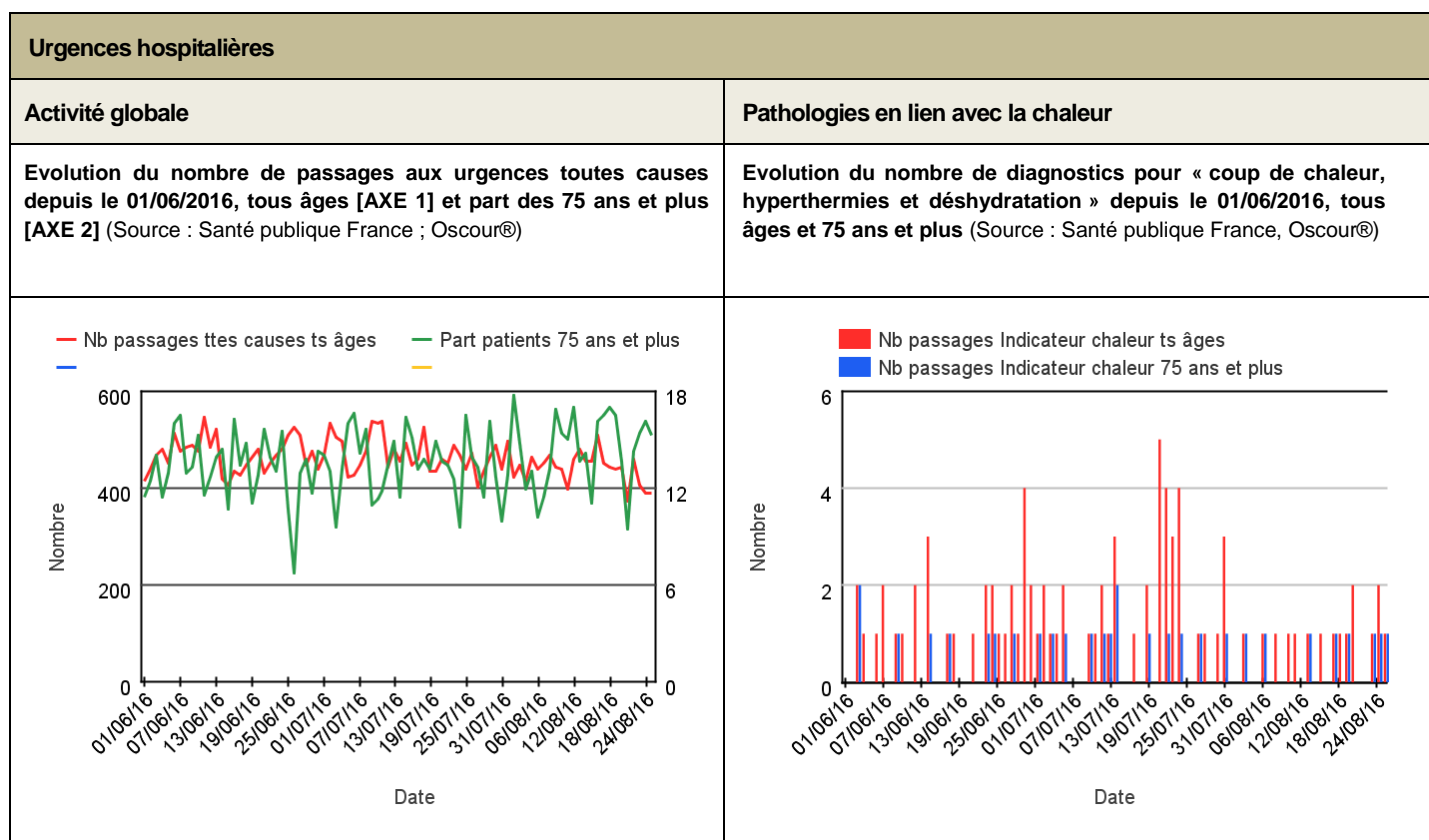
Urgences hospitalières

| Activité globale | Pathologies en lien avec la chaleur |
|---|---|
| **Evolution du nombre de passages aux urgences toutes causes depuis le 01/06/2016, tous âges [AXE 1] et part des 75 ans et plus [AXE 2]** (Source : Santé publique France ; Oscour®) | **Evolution du nombre de diagnostics pour « coup de chaleur, hyperthermies et déshydratation » depuis le 01/06/2016, tous âges et 75 ans et plus** (Source : Santé publique France, Oscour®) |

Nb passages ttes causes ts âges
Part patients 75 ans et plus

600
400
200
0
18
12
6
0
Nombre
01/06/16 07/06/16 13/06/16 19/06/16 25/06/16 01/07/16 07/07/16 13/07/16 19/07/16 25/07/16 31/07/16 06/08/16 12/08/16 18/08/16 24/08/16
Date

Nb passages Indicateur chaleur ts âges
Nb passages Indicateur chaleur 75 ans et plus

6
4
2
0
Nombre
01/06/16 07/06/16 13/06/16 19/06/16 25/06/16 01/07/16 07/07/16 13/07/16 19/07/16 25/07/16 31/07/16 06/08/16 12/08/16 18/08/16 24/08/16
Date